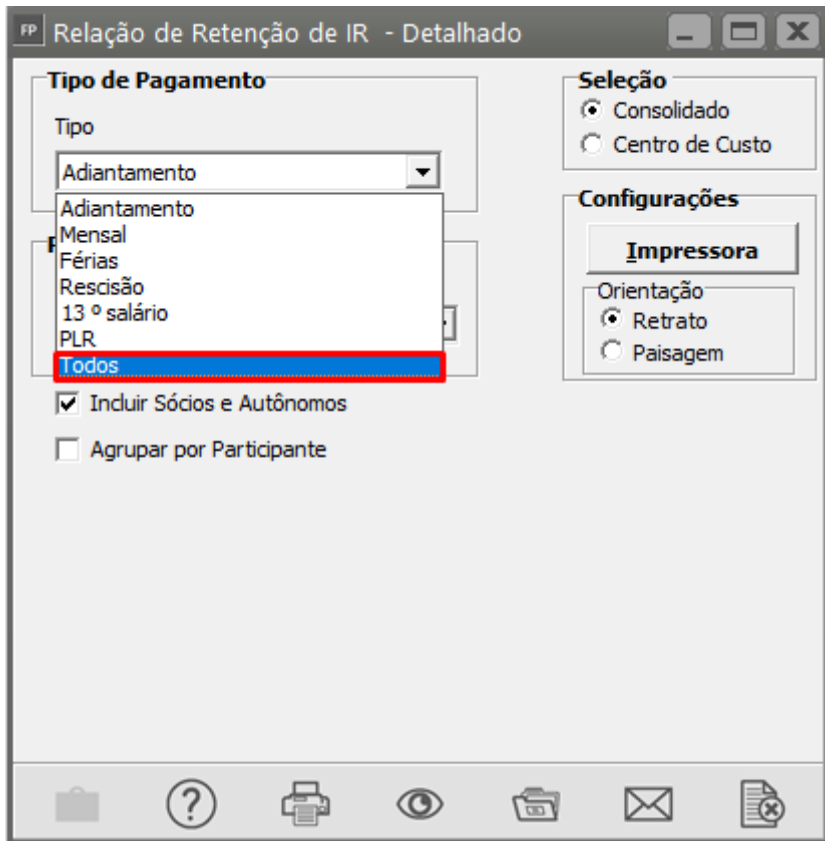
FP Relação de Retenção de IR - Detalhado

Tipo de Pagamento

Tipo

Adiantamento

Adiantamento
Mensal
Férias
Rescisão
13 º salário
PLR
Todos

Incluir Sócios e Autônomos

Agrupar por Participante

Seleção
Consolidado
Centro de Custo

Configurações

Impressora

Orientação
Retrato
Paisagem